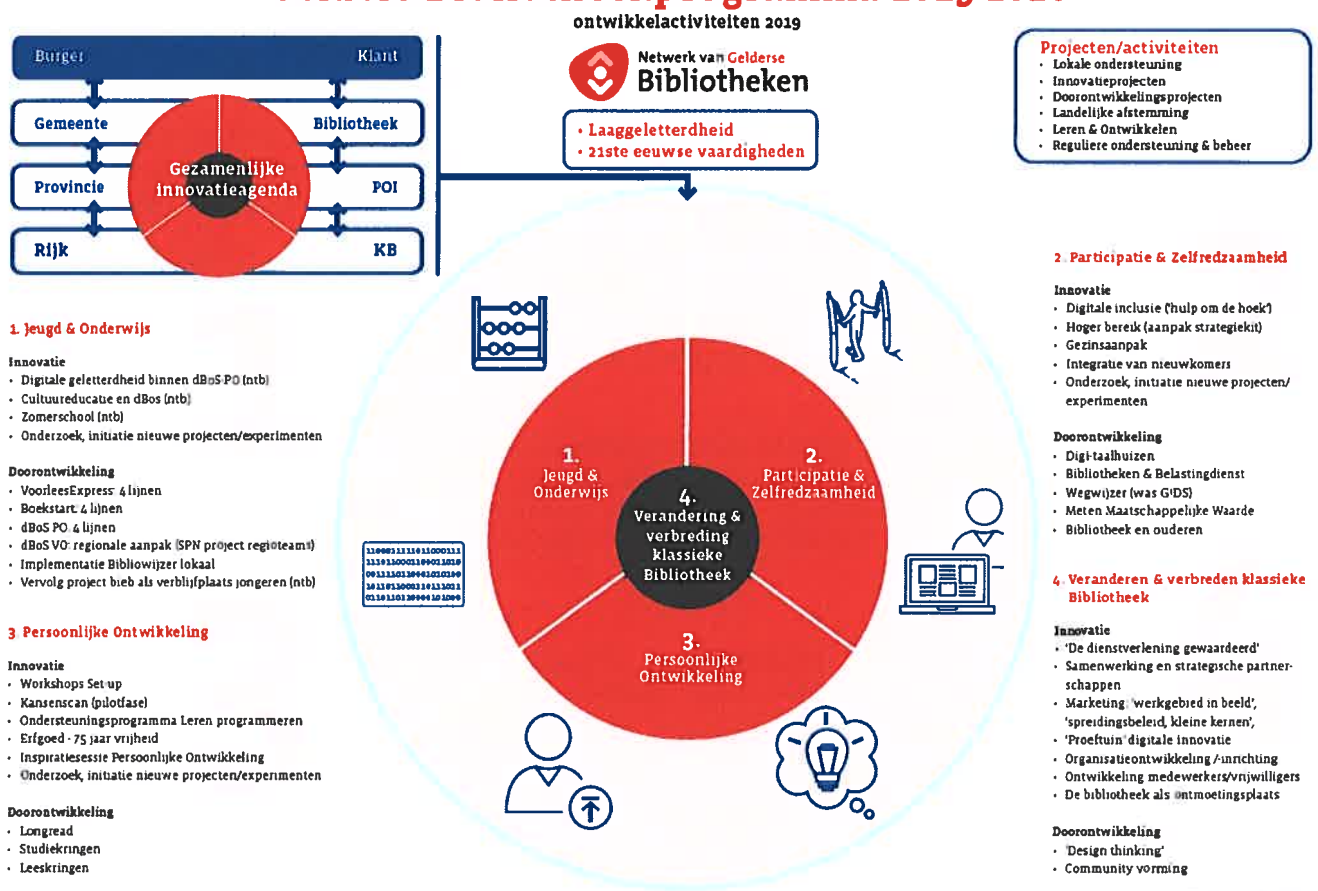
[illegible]
ontwikkelactiviteiten 2019

Burger
Klant
Gemeente
Bibliotheek
Provincie
POI
Rijk
KB
Gezamenlijke innovatieagenda

Netwerk van Gelderse Bibliotheken

• Laaggeletterdheid
• 21ste eeuwse vaardigheden

Projecten/activiteiten
• Lokale ondersteuning
• Innovatieprojecten
• Doorontwikkelingsprojecten
• Landelijke afstemming
• Leren & Ontwikkelen
• Reguliere ondersteuning & beheer

1. Jeugd & Onderwijs

Innovatie
• Digitale geletterdheid binnen dBoS PO (ntb)
• Cultuureducatie en dBos (ntb)
• Zomerschool (ntb)
• Onderzoek, initiatie nieuwe projecten/experimenten

Doorontwikkeling
• VoorleesExpress: 4 lijnen
• Boekstart: 4 lijnen
• dBoS PO: 4 lijnen
• dBoS VO: regionale aanpak (SPN project regioteams)
• Implementatie Bibliowijzer lokaal
• Vervolg project bieb als verblijfplaats jongeren (ntb)

3. Persoonlijke Ontwikkeling

Innovatie
• Workshops Set-up
• Kansenscan (pilotfase)
• Ondersteuningsprogramma Leren programmeren
• Erfgoed - 75 jaar vrijheid
• Inspiratiesessie Persoonlijke Ontwikkeling
• Onderzoek, initiatie nieuwe projecten/experimenten

Doorontwikkeling
• Longread
• Studiekringen
• Leeskringen

1. Jeugd & Onderwijs
2. Participatie & Zelfredzaamheid
3. Persoonlijke Ontwikkeling
4. Verandering & verbreding klassieke Bibliotheek

2. Participatie & Zelfredzaamheid

Innovatie
• Digitale inclusie ('hulp om de hoek')
• Hoger bereik (aanpak strategiekit)
• Gezinsaanpak
• Integratie van nieuwkomers
• Onderzoek, initiatie nieuwe projecten/experimenten

Doorontwikkeling
• Digi-taalhuizen
• Bibliotheken & Belastingdienst
• Wegwijzer (was G!DS)
• Meten Maatschappelijke Waarde
• Bibliotheek en ouderen

4. Veranderen & verbreden klassieke Bibliotheek

Innovatie
• 'De dienstverlening gewaardeerd'
• Samenwerking en strategische partnerschappen
• Marketing: 'werkgebied in beeld', 'spreidingsbeleid, kleine kernen',
• 'Proeftuin' digitale innovatie
• Organisatieontwikkeling/-inrichting
• Ontwikkeling medewerkers/vrijwilligers
• De bibliotheek als ontmoetingsplaats

Doorontwikkeling
• 'Design thinking'
• Community vorming